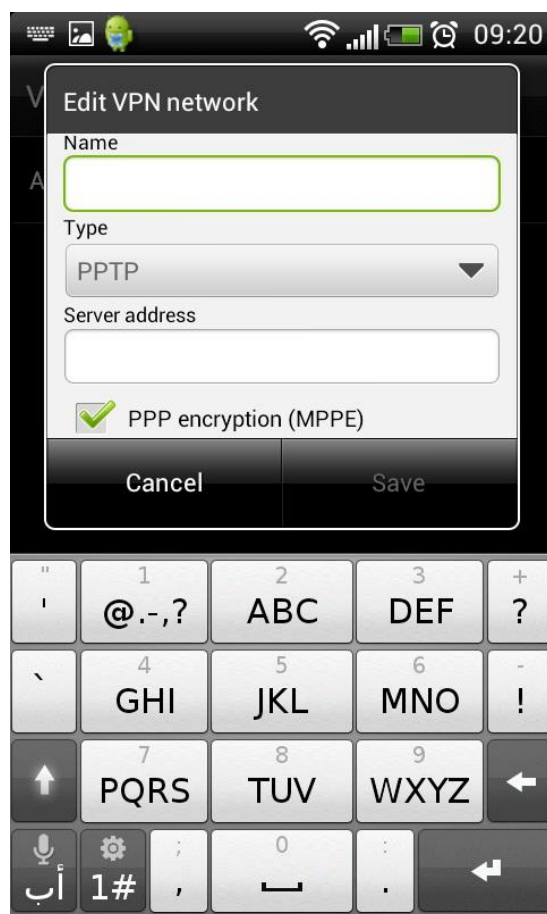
09:20

V

A

Edit VPN network

Name

Type

PPTP

Server address

PPP encryption (MPPE)

Cancel

Save

"
'

1
@.-,?

2
ABC

3
DEF

+
?

`

4
GHI

5
JKL

6
MNO

-
!

7
PQRS

8
TUV

9
WXYZ

أب

1#

;
,

0

:
.